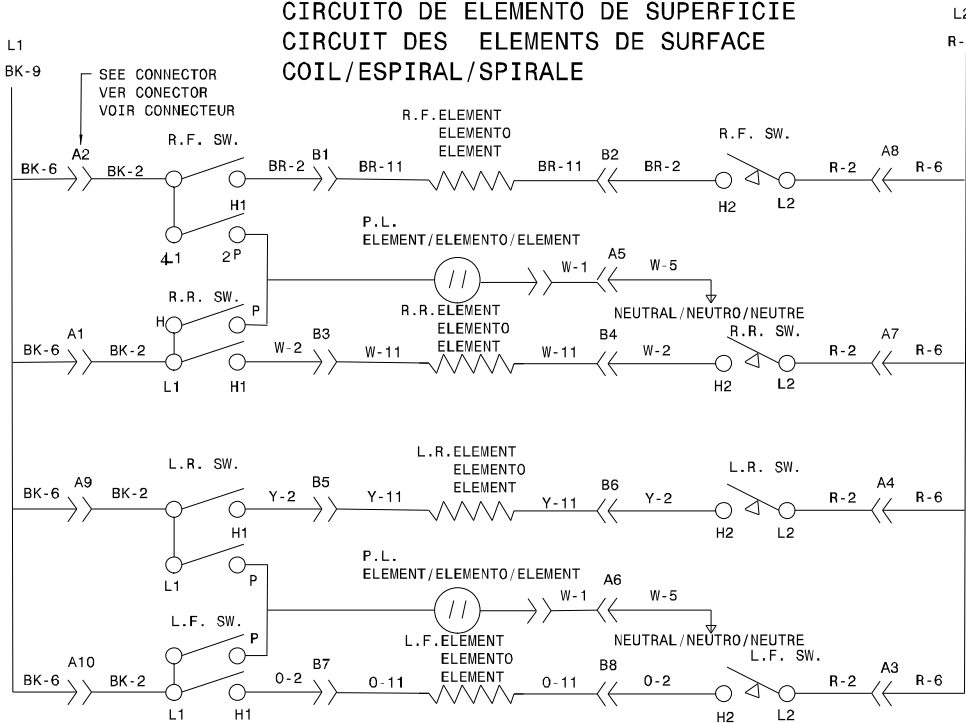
CIRCUITO DE ELEMENTO DE SUPERFICIE
CIRCUIT DES ELEMENTS DE SURFACE
COIL/ESPIRAL/SPIRALE

L1
BK-9

L2
R-

SEE CONNECTOR
VER CONECTOR
VOIR CONNECTEUR

A2
BK-6 BK-2
R.F. SW.
BR-2 B1 BR-11
R.F.ELEMENT
ELEMENTO
ELEMENT
BR-11 B2 BR-2
R.F. SW.
R-2 A8 R-6
H1
H2 L2
4 1 2P

P.L.
ELEMENT/ELEMENTO/ELEMENT
W-1 A5 W-5
NEUTRAL/NEUTRO/NEUTRE

R.R. SW.
H P
A1
BK-6 BK-2
W-2 B3 W-11
R.R.ELEMENT
ELEMENTO
ELEMENT
W-11 B4 W-2
R.R. SW.
R-2 A7 R-6
L1 H1 H2 L2

L.R. SW.
A9
BK-6 BK-2
Y-2 B5 Y-11
L.R.ELEMENT
ELEMENTO
ELEMENT
Y-11 B6 Y-2
L.R. SW.
R-2 A4 R-6
H1 H2 L2
L1 P

P.L.
ELEMENT/ELEMENTO/ELEMENT
W-1 A6 W-5
NEUTRAL/NEUTRO/NEUTRE

L.F. SW.
P
A10
BK-6 BK-2
O-2 B7 O-11
L.F.ELEMENT
ELEMENTO
ELEMENT
O-11 B8 O-2
L.F. SW.
R-2 A3 R-6
L1 H1 H2 L2